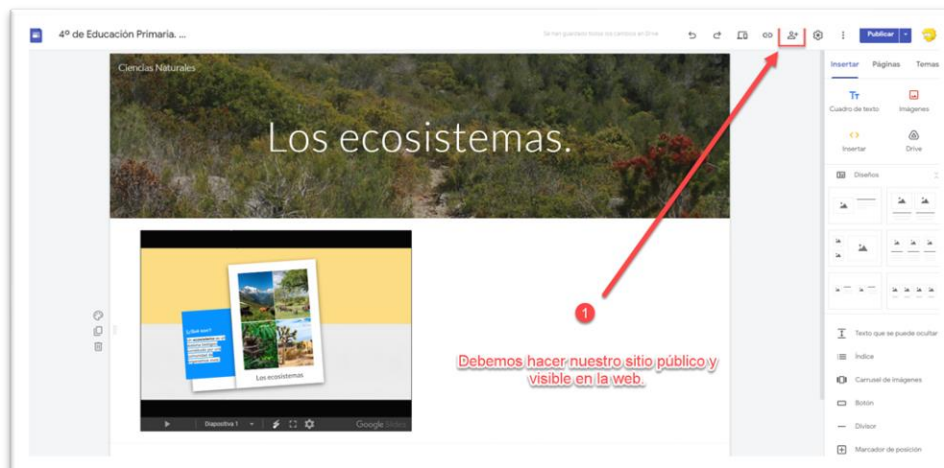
4º de Educación Primaria. ...

Se han guardado todos los cambios en Drive

Publicar

Insertar Páginas Temas

Cuadro de texto Imágenes

Insertar Drive

Diseños

Ciencias Naturales

Los ecosistemas.

¿Qué son?

Los ecosistemas

Diapositiva 1

Google Slides

1

Debemos hacer nuestro sitio público y visible en la web.

Texto que se puede ocultar

Índice

Carrusel de imágenes

Botón

Divisor

Marcador de posición